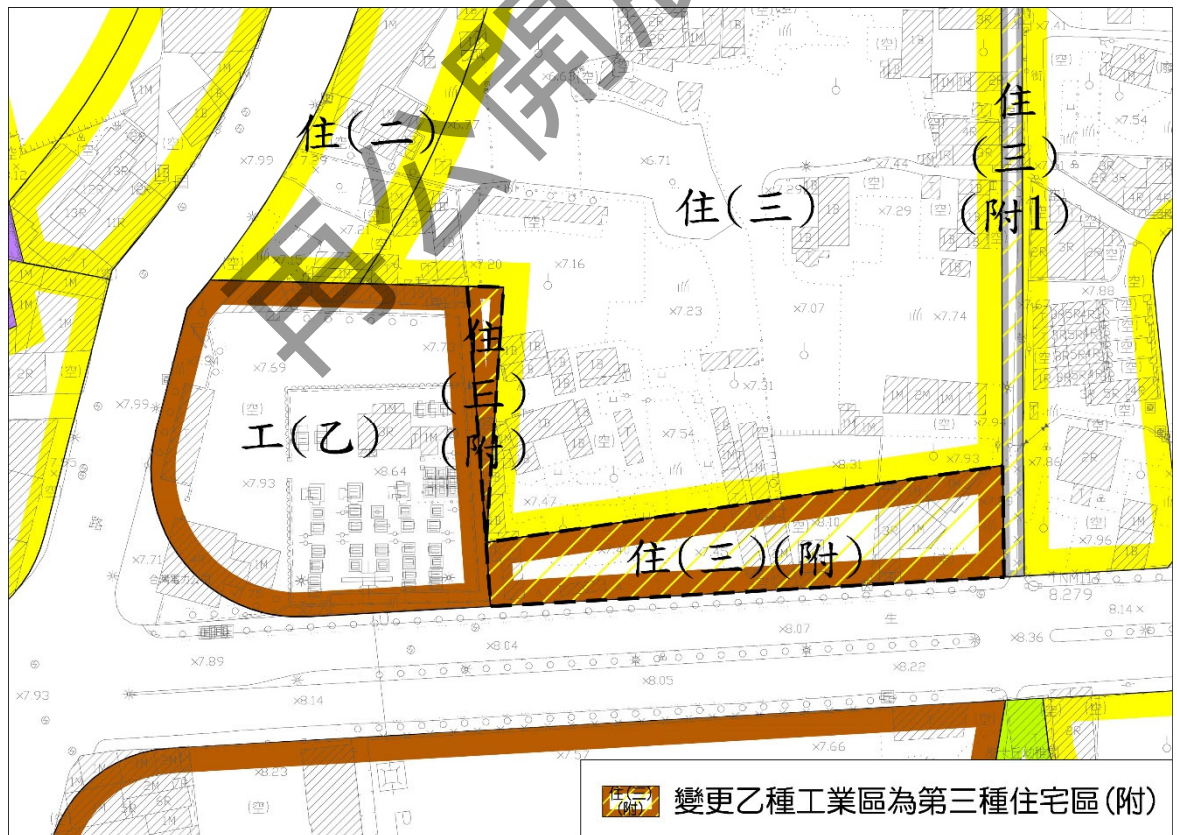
再公開
住(二)
住(三)
住(三)(附1)
住(三)(附)
工(乙)
住(三)(附)
×7.99
×6.71
×7.44
×7.29
×7.54
×7.20
×7.16
×7.23
×7.07
×7.74
×7.69
×7.99
×7.93
×8.64
×7.31
×7.54
×8.31
×7.93
×7.47
×7.88
×7.86
×7.96
×7.71
×8.07
×8.04
×8.36
×8.22
×7.89
×7.93
×8.14
×8.05
×7.66
×8.23
8.279
8.14×
台灣電力公司
路
住(三)(附) 變更乙種工業區為第三種住宅區(附)